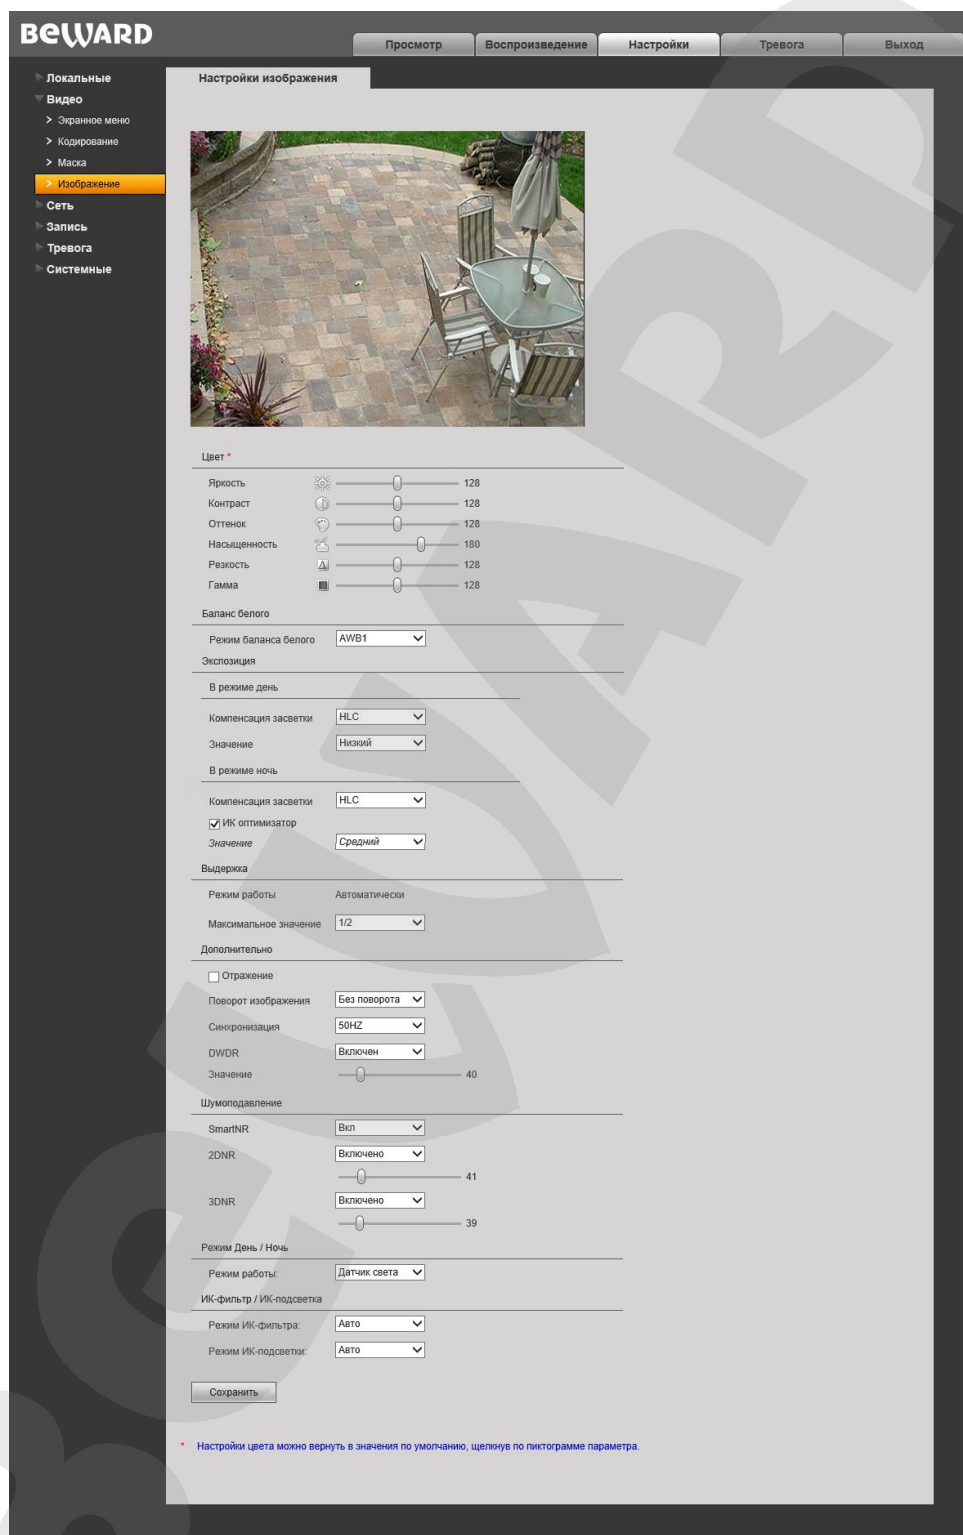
BeWARD

Просмотр
Воспроизведение
Настройки
Тревога
Выход

Локальные
Видео
Экранное меню
Кодирование
Маска
Изображение
Сеть
Запись
Тревога
Системные

Настройки изображения

Цвет *
Яркость 128
Контраст 128
Оттенок 128
Насыщенность 180
Резкость 128
Гамма 128

Баланс белого
Режим баланса белого AWB1

Экспозиция
В режиме день
Компенсация засветки HLC
Значение Низкий
В режиме ночь
Компенсация засветки HLC
ИК оптимизатор
Значение Средний

Выдержка
Режим работы Автоматически
Максимальное значение 1/2

Дополнительно
Отражение
Поворот изображения Без поворота
Синхронизация 50HZ
DWDR Включен
Значение 40

Шумоподавление
SmartNR Вкл
2DNR Включено
41
3DNR Включено
39

Режим День / Ночь
Режим работы: Датчик света

ИК-фильтр / ИК-подсветка
Режим ИК-фильтра: Авто
Режим ИК-подсветки: Авто

Сохранить

* Настройки цвета можно вернуть в значения по умолчанию, щелкнув по пиктограмме параметра.